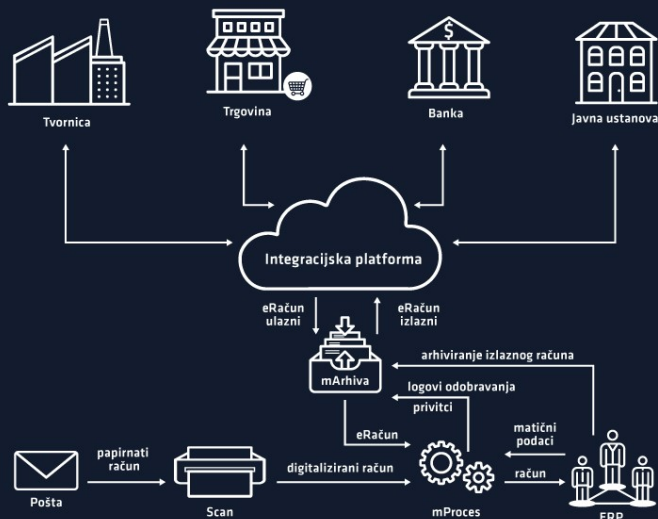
Tvornica

Trgovina

Banka

Javna ustanova

Integracijska platforma

eRačun ulazni

eRačun izlazni

mArhiva

arhiviranje izlaznog računa

logovi odobravanja

privitci

eRačun

matični podaci

račun

papirnati račun

digitalizirani račun

Pošta

Scan

mProces

ERP